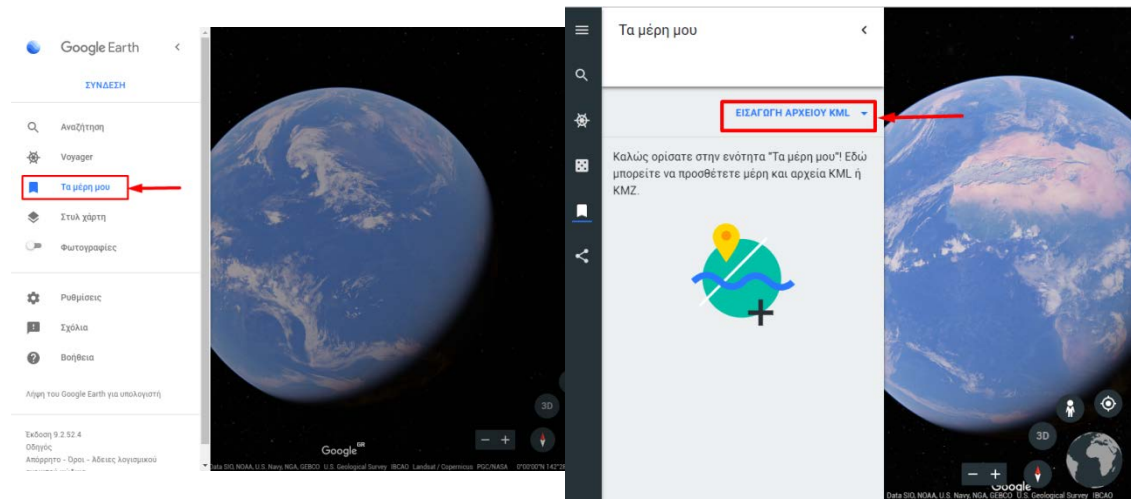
Google Earth

ΣΥΝΔΕΣΗ

Αναζήτηση

Voyager

Τα μέρη μου

Στυλ χάρτη

Φωτογραφίες

Ρυθμίσεις

Σχόλια

Βοήθεια

Λήψη του Google Earth για υπολογιστή

Έκδοση 9.2.52.4
Οδηγός
Απόρρητο · Όροι · Άδειες λογισμικού

3D

Google

Data SIO, NOAA, U.S. Navy, NGA, GEBCO U.S. Geological Survey IBCAO Landsat / Copernicus PGC/NASA 0°00'00"N 142°28'

Τα μέρη μου

ΕΙΣΑΓΩΓΗ ΑΡΧΕΙΟΥ KML

Καλώς ορίσατε στην ενότητα "Τα μέρη μου"! Εδώ μπορείτε να προσθέσετε μέρη και αρχεία KML ή KMZ.

3D

Google

Data SIO, NOAA, U.S. Navy, NGA, GEBCO U.S. Geological Survey IBCAO